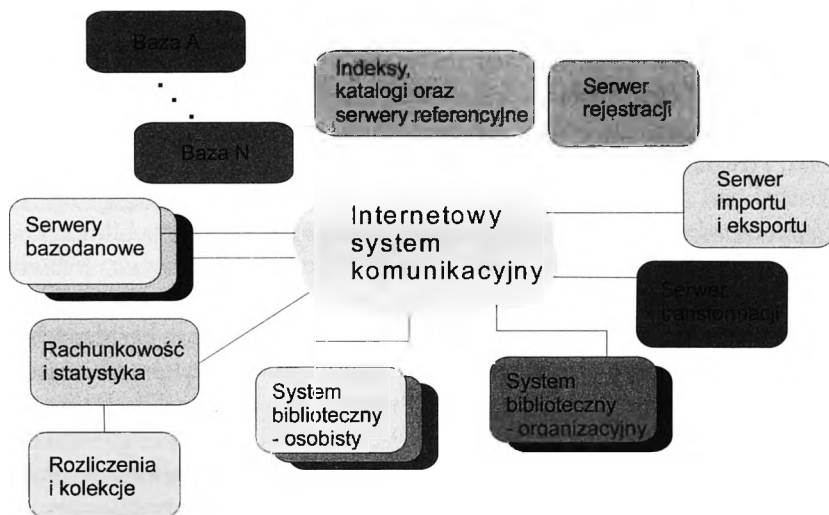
Baza A

Baza N

Indeksy, katalogi oraz serwery referencyjne

Serwer rejestracji

Serwery bazodanowe

Internetowy system komunikacyjny

Serwer importu i eksportu

Serwer transformacji

Rachunkowość i statystyka

System biblioteczny - osobisty

System biblioteczny - organizacyjny

Rozliczenia i kolekcje